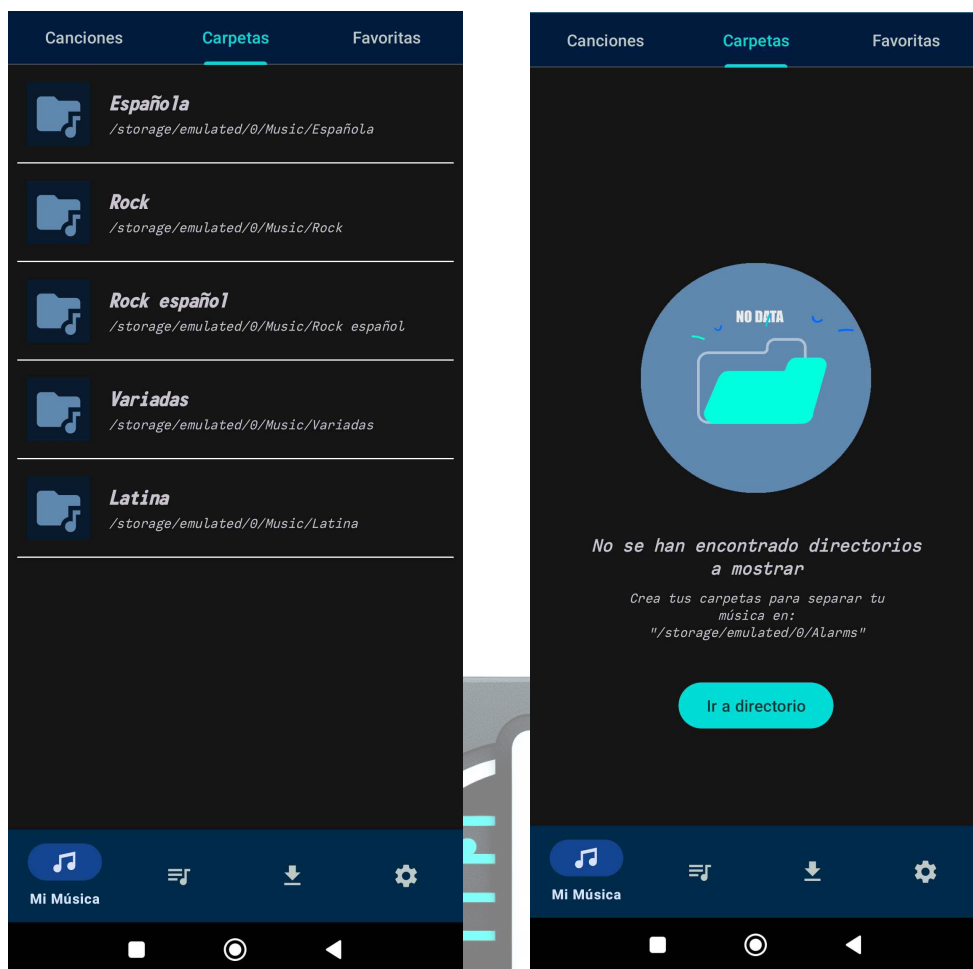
Canciones
Carpetas
Favoritas

Española
/storage/emulated/0/Music/Española

Rock
/storage/emulated/0/Music/Rock

Rock español
/storage/emulated/0/Music/Rock español

Variadas
/storage/emulated/0/Music/Variadas

Latina
/storage/emulated/0/Music/Latina

Mi Música

Canciones
Carpetas
Favoritas

NO DATA

No se han encontrado directorios a mostrar

Crea tus carpetas para separar tu música en: "/storage/emulated/0/Alarms"

Ir a directorio

Mi Música